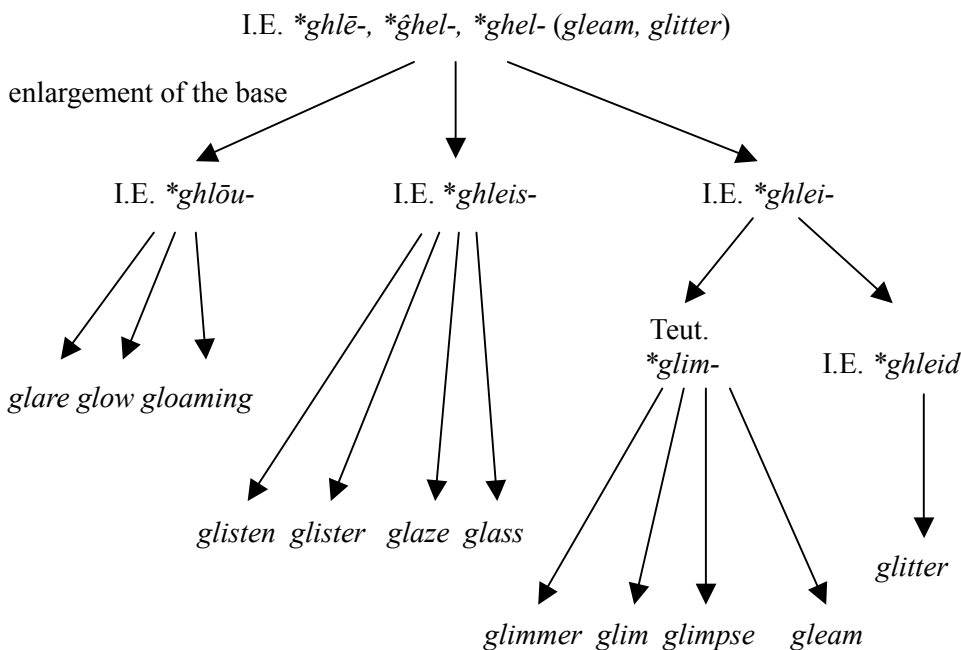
I.E. *ghlē-, *ĝhel-, *ghel- (gleam, glitter)

enlargement of the base

I.E. *ghlōu-

I.E. *ghleis-

I.E. *ghlei-

glare glow gloaming

glisten glister glaze glass

Teut. *glim-

I.E. *ghleid

glimmer glim glimpse gleam

glitter